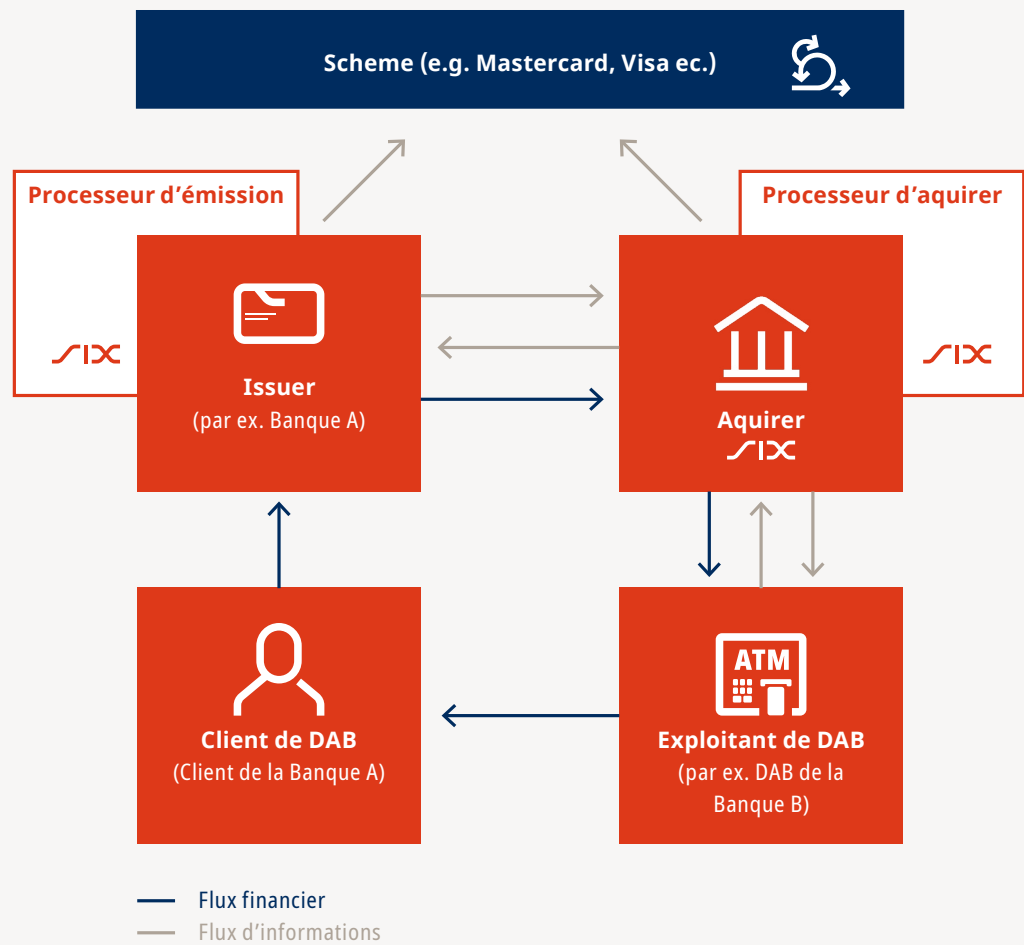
Scheme (e.g. Mastercard, Visa ec.)

Processeur d'émission

SIX

Issuer
(par ex. Banque A)

Processeur d'aquirer

SIX

Aquirer
SIX

ATM

Client de DAB
(Client de la Banque A)

Exploitant de DAB
(par ex. DAB de la Banque B)

Flux financier
Flux d'informations